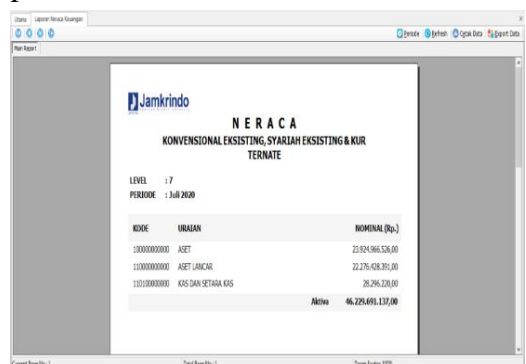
Utama | Laporan Neraca Keuangan

Periode | Refresh | Cetak Data | Export Data

Main Report

Jamkrindo

NERACA

KONVENSIONAL EKSISTING, SYARIAH EKSISTING & KUR

TERNATE

LEVEL : 7

PERIODE : Juli 2020

| KODE | URAIAN | NOMINAL (Rp.) |
|---|---|---|
| 100000000000 | ASET | 23.924.966.526,00 |
| 110000000000 | ASET LANCAR | 22.276.428.391,00 |
| 110100000000 | KAS DAN SETARA KAS | 28.296.220,00 |
| | Aktiva | 46.229.691.137,00 |

Current Page No.: 1 | Total Page No.: 1 | Zoom Factor: 100%